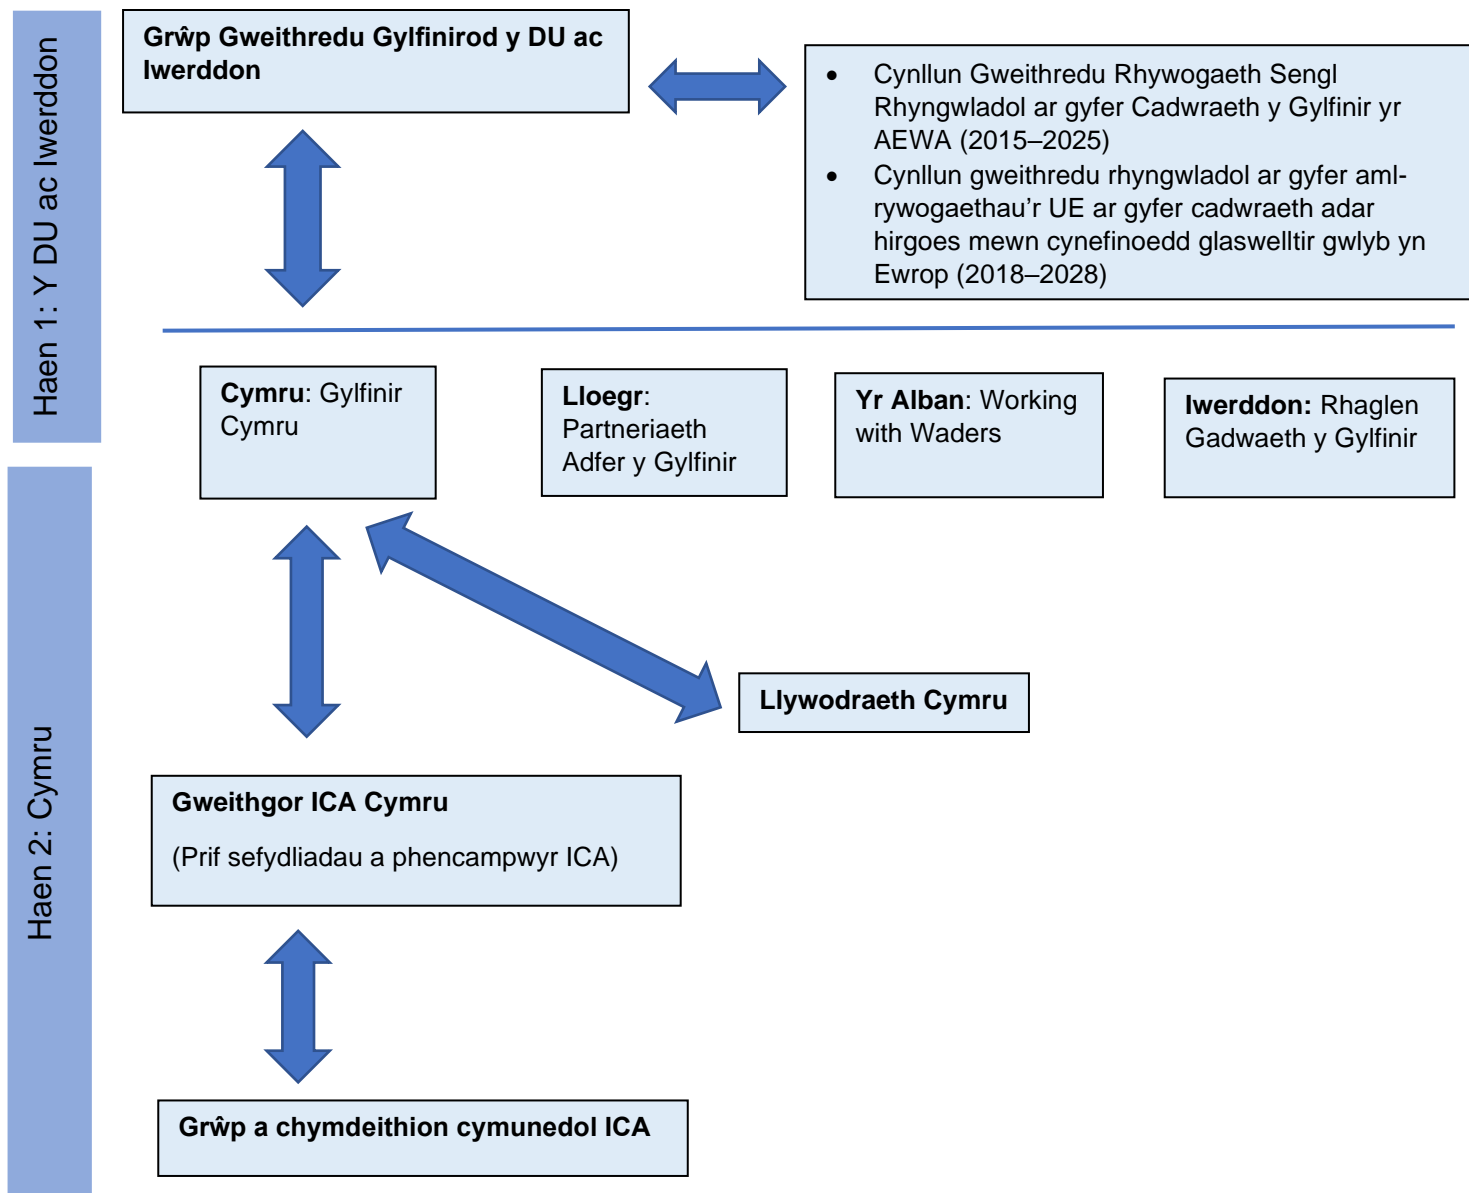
Haen 1: Y DU ac Iwerddon

Grŵp Gweithredu Gylfinirod y DU ac Iwerddon

- Cynllun Gweithredu Rhywogaeth Sengl Rhyngwladol ar gyfer Cadwraeth y Gylfinir yr AEWA (2015–2025)
- Cynllun gweithredu rhyngwladol ar gyfer aml-rywogaethau'r UE ar gyfer cadwraeth adar hirgoes mewn cynefinoedd glaswelltir gwlyb yn Ewrop (2018–2028)

Cymru: Gylfinir Cymru

Lloegr: Partneriaeth Adfer y Gylfinir

Yr Alban: Working with Waders

Iwerddon: Rhaglen Gadwaeth y Gylfinir

Haen 2: Cymru

Llywodraeth Cymru

Gweithgor ICA Cymru

(Prif sefydliadau a phencampwyr ICA)

Grŵp a chymdeithion cymunedol ICA